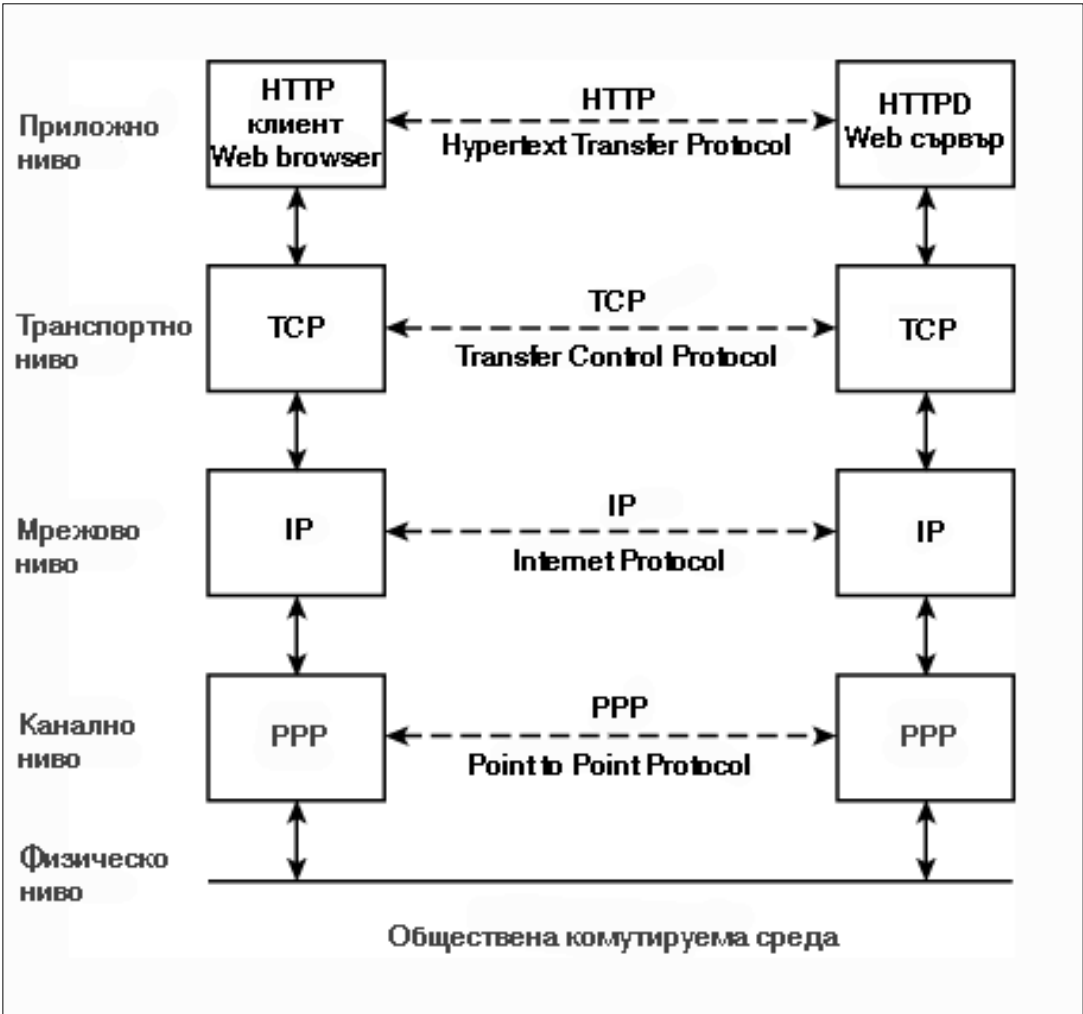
Приложно ниво

HTTP клиент Web browser

HTTP Hypertext Transfer Protocol

HTTPD Web сървър

Транспортно ниво

TCP

TCP Transfer Control Protocol

TCP

Мрежово ниво

IP

IP Internet Protocol

IP

Канално ниво

PPP

PPP Point to Point Protocol

PPP

Физическо ниво

Обществена комутируема среда